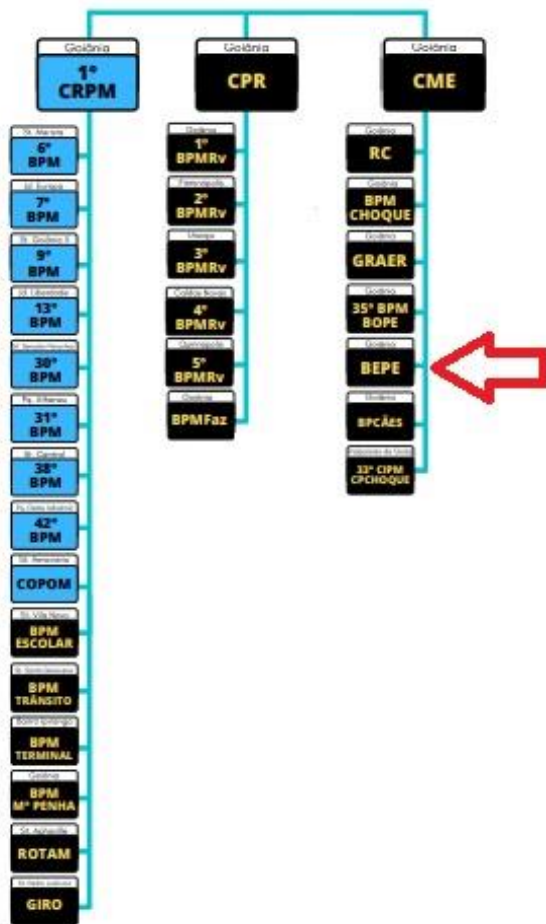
Goiânia
1° CRPM

Goiânia
CPR

Goiânia
CME

St. Marista
6° BPM

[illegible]
7° BPM

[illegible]
9° BPM

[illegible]
13° BPM

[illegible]
30° BPM

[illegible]
31° BPM

St. Central
38° BPM

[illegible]
42° BPM

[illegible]
COPOM

St. Vila Nova
BPM ESCOLAR

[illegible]
BPM TRÂNSITO

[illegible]
BPM TERMINAL

Goiânia
BPM Mª PENHA

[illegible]
ROTAM

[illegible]
GIRO

Goiânia
1° BPMRv

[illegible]
2° BPMRv

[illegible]
3° BPMRv

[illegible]
4° BPMRv

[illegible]
5° BPMRv

Goiânia
BPMFaz

Goiânia
RC

Goiânia
BPM CHOQUE

Goiânia
GRAER

Goiânia
35° BPM BOPE

Goiânia
BEPE

Goiânia
BPCÃES

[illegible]
33° CIPM CPCHOQUE